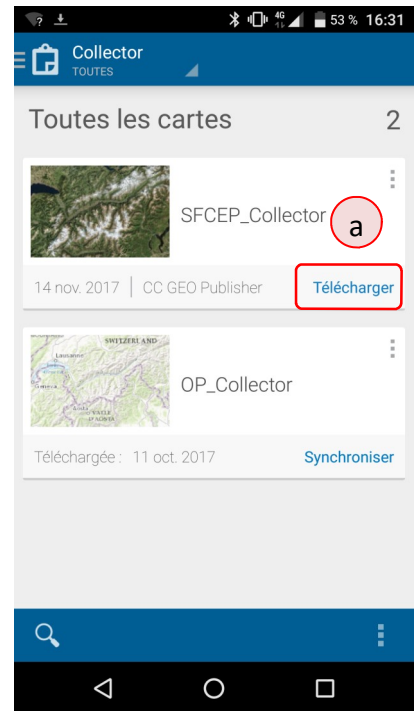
4G 53 % 16:31

Collector
TOUTES

Toutes les cartes 2

SFCEP_Collector
a

14 nov. 2017 | CC GEO Publisher
Télécharger

SWITZERLAND
Lausanne
VALLE D'AOSTA
Aosta

OP_Collector

Téléchargée : 11 oct. 2017
Synchroniser